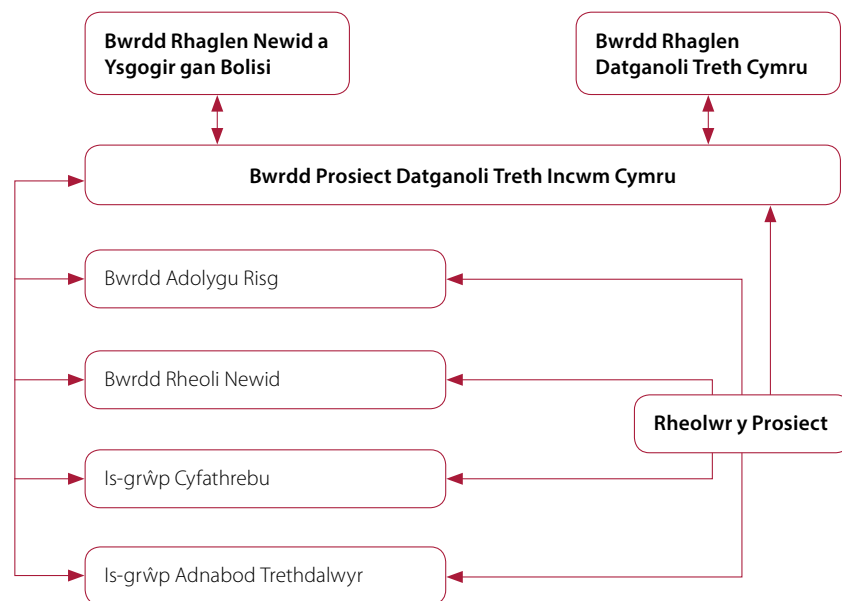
Bwrdd Rhaglen Newid a Ysgogir gan Bolisi

Bwrdd Rhaglen Datganoli Treth Cymru

Bwrdd Prosiect Datganoli Treth Incwm Cymru

Bwrdd Adolygu Risg

Bwrdd Rheoli Newid

Rheolwr y Prosiect

Is-grŵp Cyfathrebu

Is-grŵp Adnabod Trethdalwyr